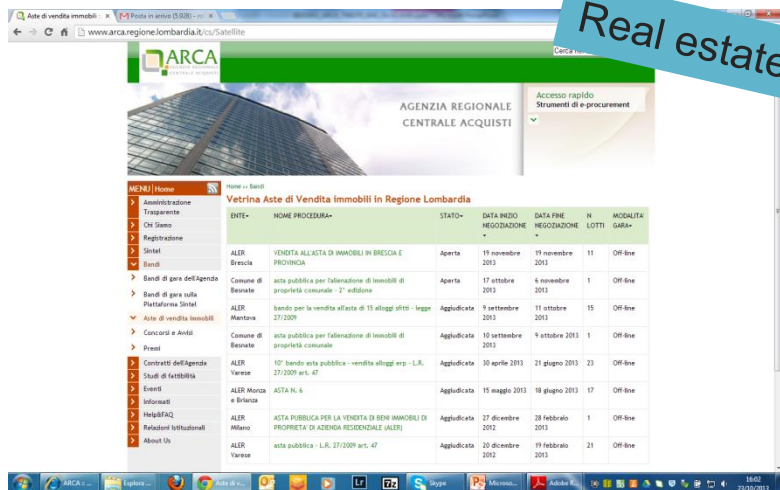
Aste di vendita immobili | × | Posta in arrivo (5.928) - ... | ×

www.arca.regione.lombardia.it/cs/Satellite

Real estate

ARCA

Cerca

AGENZIA REGIONALE CENTRALE ACQUISTI

Accesso rapido
Strumenti di e-procurement

MENU Home

Amministrazione Trasparente
Chi Siamo
Registrazione
Sintel
Bandi
Bandi di gara dell'Agenzia
Bandi di gara sulla Piattaforma Sintel
Aste di vendita immobili
Concorsi e Avvisi
Premi
Contratti dell'Agenzia
Studi di fattibilità
Eventi
Informati
Help&FAQ
Relazioni Istituzionali
About Us

Home » Bandi

Vetrina Aste di Vendita immobili in Regione Lombardia

| ENTE | NOME PROCEDURA | STATO | DATA INIZIO NEGOZIAZIONE | DATA FINE NEGOZIAZIONE | N LOTTI | MODALITA' GARA |
|---|---|---|---|---|---|---|
| ALER Brescia | VENDITA ALL'ASTA DI IMMOBILI IN BRESCIA E PROVINCIA | Aperta | 19 novembre 2013 | 19 novembre 2013 | 11 | Off-line |
| Comune di Besnate | asta pubblica per l'alienazione di immobili di proprietà comunale - 2° edizione | Aperta | 17 ottobre 2013 | 6 novembre 2013 | 1 | Off-line |
| ALER Mantova | bando per la vendita all'asta di 15 alloggi sfitti - legge 27/2009 | Aggiudicata | 9 settembre 2013 | 11 ottobre 2013 | 15 | Off-line |
| Comune di Besnate | asta pubblica per l'alienazione di immobili di proprietà comunale | Aggiudicata | 10 settembre 2013 | 9 ottobre 2013 | 1 | Off-line |
| ALER Varese | 10° bando asta pubblica - vendita alloggi erp - L.R. 27/2009 art. 47 | Aggiudicata | 30 aprile 2013 | 21 giugno 2013 | 23 | Off-line |
| ALER Monza e Brianza | ASTA N. 6 | Aggiudicata | 15 maggio 2013 | 18 giugno 2013 | 17 | Off-line |
| ALER Milano | ASTA PUBBLICA PER LA VENDITA DI BENI IMMOBILI DI PROPRIETA' DI AZIENDA RESIDENZIALE (ALER) | Aggiudicata | 27 dicembre 2012 | 28 febbraio 2013 | 1 | Off-line |
| ALER Varese | asta pubblica - L.R. 27/2009 art. 47 | Aggiudicata | 20 dicembre 2012 | 19 febbraio 2013 | 21 | Off-line |

ARCA = ... | Esplora ... | Aste di v... | Skype | Microso... | Adobe R... | 16:02